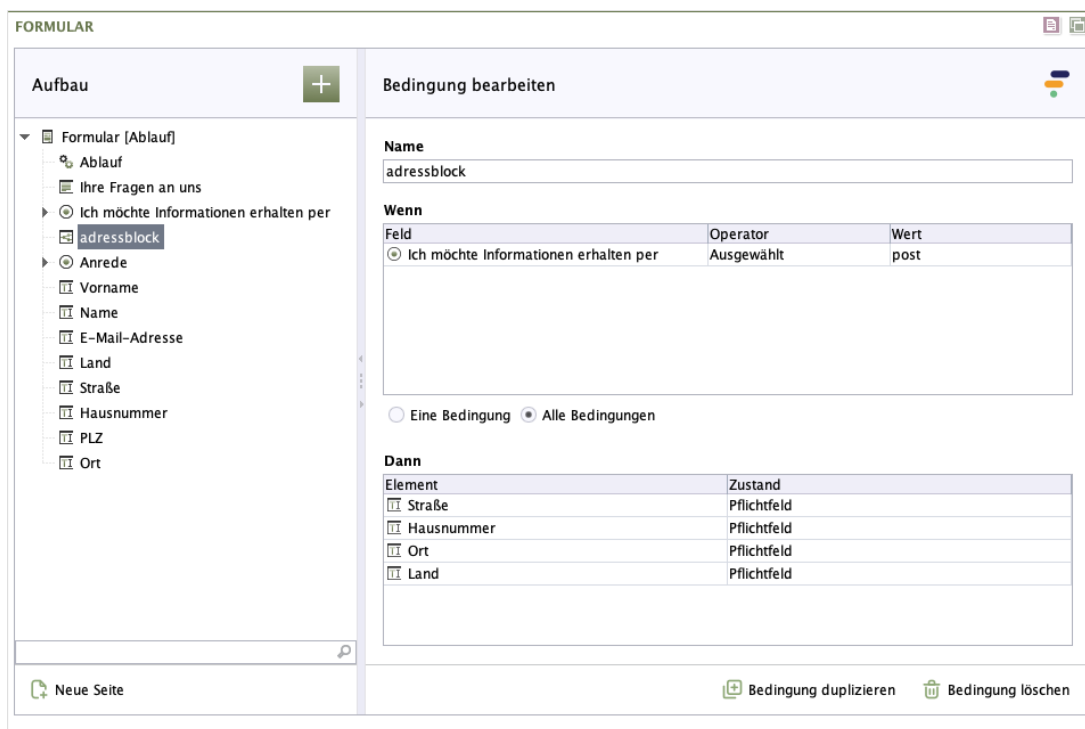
FORMULAR

Aufbau

+

Formular [Ablauf]
Ablauf
Ihre Fragen an uns
Ich möchte Informationen erhalten per
adressblock
Anrede
Vorname
Name
E-Mail-Adresse
Land
Straße
Hausnummer
PLZ
Ort

Neue Seite

Bedingung bearbeiten

Name
adressblock

Wenn

| Feld | Operator | Wert |
|---|---|---|
| Ich möchte Informationen erhalten per | Ausgewählt | post |

Eine Bedingung  Alle Bedingungen

Dann

| Element | Zustand |
|---|---|
| Straße | Pflichtfeld |
| Hausnummer | Pflichtfeld |
| Ort | Pflichtfeld |
| Land | Pflichtfeld |

Bedingung duplizieren  Bedingung löschen